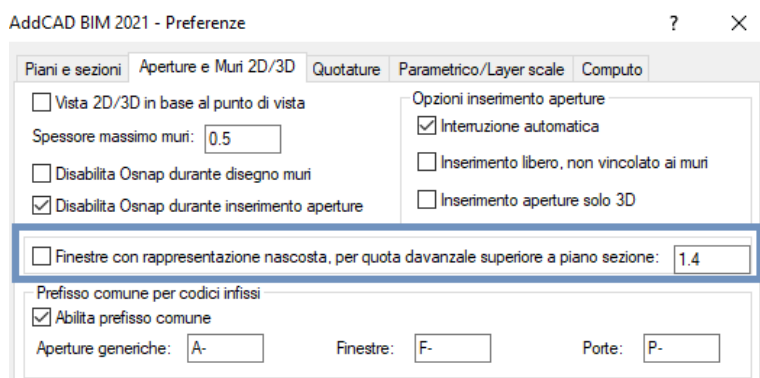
AddCAD BIM 2021 - Preferenze

?

×

Piani e sezioni

Aperture e Muri 2D/3D

Quotature

Parametrico/Layer scale

Computo

Vista 2D/3D in base al punto di vista

Spessore massimo muri: 0.5

Disabilita Osnap durante disegno muri

Disabilita Osnap durante inserimento aperture

Opzioni inserimento aperture

Interruzione automatica

Inserimento libero, non vincolato ai muri

Inserimento aperture solo 3D

Finestre con rappresentazione nascosta, per quota davanzale superiore a piano sezione: 1.4

Prefisso comune per codici infissi

Abilita prefisso comune

Aperture generiche: A-

Finestre: F-

Porte: P-